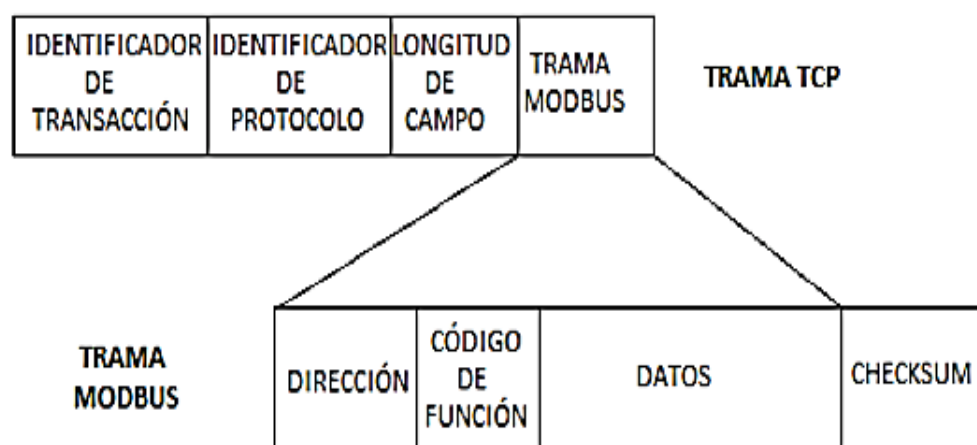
| IDENTIFICADOR DE TRANSACCIÓN | IDENTIFICADOR DE PROTOCOLO | LONGITUD DE CAMPO | TRAMA MODBUS |
|---|---|---|---|

TRAMA TCP

TRAMA MODBUS

| DIRECCIÓN | CÓDIGO DE FUNCIÓN | DATOS | CHECKSUM |
|---|---|---|---|